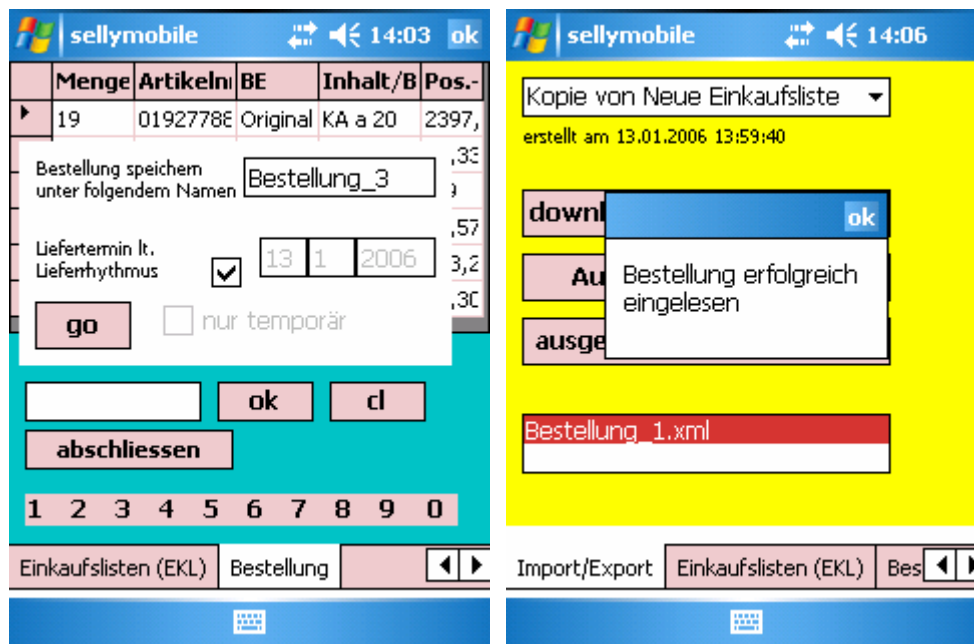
sellymobile 14:03 ok

| | Menge | Artikelnr | BE | Inhalt/B | Pos.- |
|---|---|---|---|---|---|
| ▸ | 19 | 01927788 | Original | KA a 20 | 2397, |

,33
9
,57
3,2
,30

Bestellung speichern unter folgendem Namen
Bestellung_3

Liefertermin lt. Lieferrhythmus
13 1 2006

go
nur temporär

ok
cl
abschliessen

1 2 3 4 5 6 7 8 9 0

Einkaufslisten (EKL)
Bestellung

sellymobile 14:06

Kopie von Neue Einkaufsliste
erstellt am 13.01.2006 13:59:40

downl
Au
ausge

ok
Bestellung erfolgreich eingelesen

Bestellung_1.xml

Import/Export
Einkaufslisten (EKL)
Bes